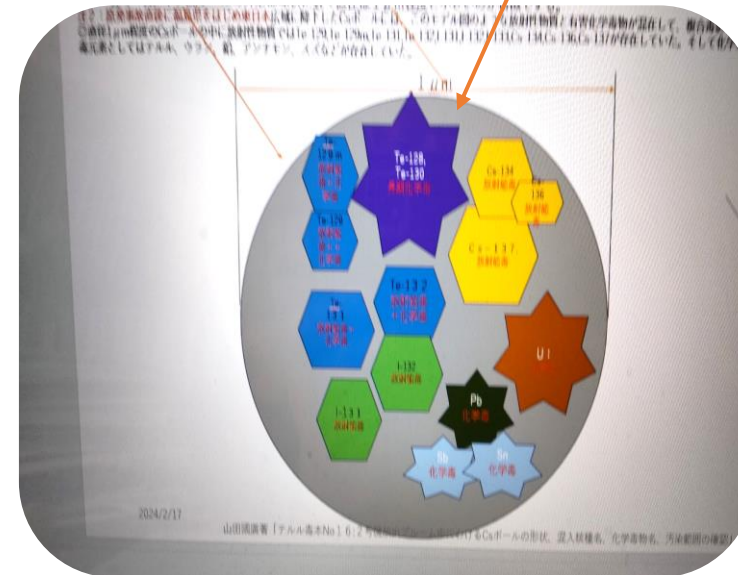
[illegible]
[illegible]
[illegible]元素としてはテルル、ウラン、鉛、アンチモン、スズなどが存在していた。

1 μm

Te-129m
放射能毒
+化学毒

Te-129
放射能毒
+化学毒

Te-128,
Te-130
典型化学毒

Cs-134
放射能毒

Cs-136
放射能毒

Cs-137
放射能毒

Te-132
放射能毒
+化学毒

Te-131
放射能毒
+化学毒

U
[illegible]

I-132
放射能毒

I-131
放射能毒

Pb
化学毒

Sb
化学毒

Sn
化学毒

2024/2/17

山田國廣著「テルル毒本No.1」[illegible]Csボールの形状、混入核種名、化学毒物名、汚染範囲の確認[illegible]